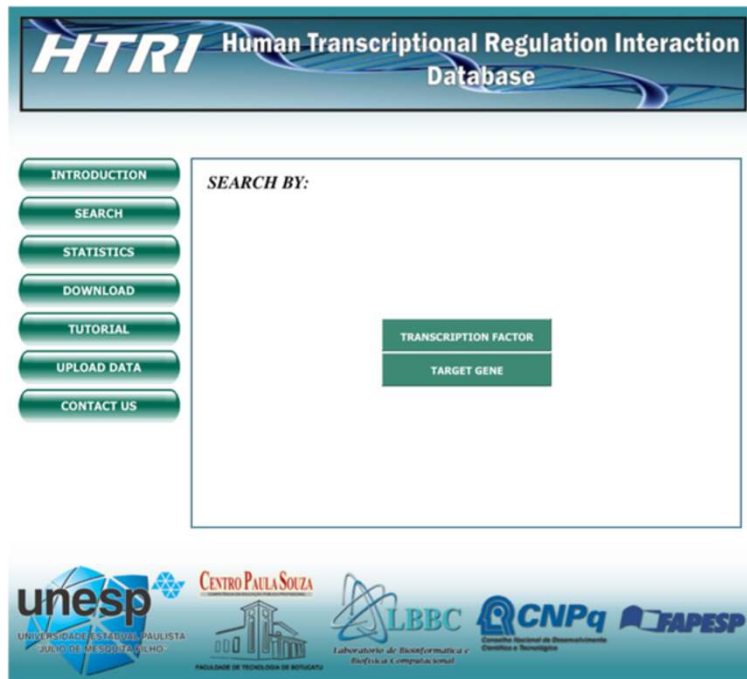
HTRI Human Transcriptional Regulation Interaction Database

INTRODUCTION
SEARCH
STATISTICS
DOWNLOAD
TUTORIAL
UPLOAD DATA
CONTACT US

SEARCH BY:

TRANSCRIPTION FACTOR
TARGET GENE

unesp
UNIVERSIDADE ESTADUAL PAULISTA "JÚLIO DE MESQUITA FILHO"

CENTRO PAULA SOUZA
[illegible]
FACULDADE DE TECNOLOGIA DE BOTUCATU

LBBC
Laboratório de Bioinformática e Biofísica Computacional

CNPq
Conselho Nacional de Desenvolvimento Científico e Tecnológico

FAPESP